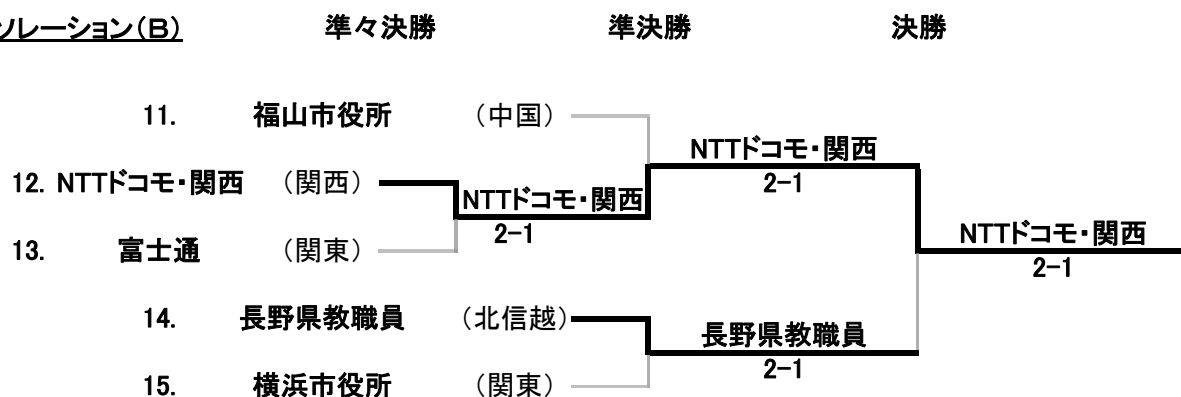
ソレーション(B)　　準々決勝　　準決勝　　決勝

11. 福山市役所 (中国)

12. NTTドコモ・関西 (関西)

13. 富士通 (関東)

14. 長野県教職員 (北信越)

15. 横浜市役所 (関東)

NTTドコモ・関西
2−1

NTTドコモ・関西
2−1

長野県教職員
2−1

NTTドコモ・関西
2−1